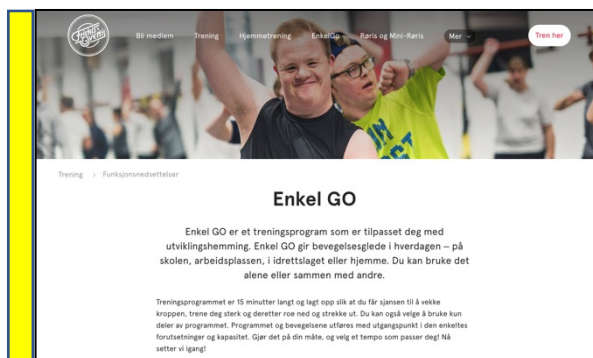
Bli medlem Trening Hjemmetrening EnkelGO Røris og Mini-Røris Mer Tren her

Trening > Funksjonsnedsettelser

Enkel GO

Enkel GO er et treningsprogram som er tilpasset deg med utviklingshemming. Enkel GO gir bevegelsesglede i hverdagen – på skolen, arbeidsplassen, i idrettslaget eller hjemme. Du kan bruke det alene eller sammen med andre.

Treningsprogrammet er 15 minutter langt og lagt opp slik at du får sjansen til å vekke kroppen, trene deg sterk og deretter roe ned og strekke ut. Du kan også velge å bruke kun deler av programmet. Programmet og bevegelsene utføres med utgangspunkt i den enkeltes forutsetninger og kapasitet. Gjør det på din måte, og velg et tempo som passer deg! Nå setter vi igang!